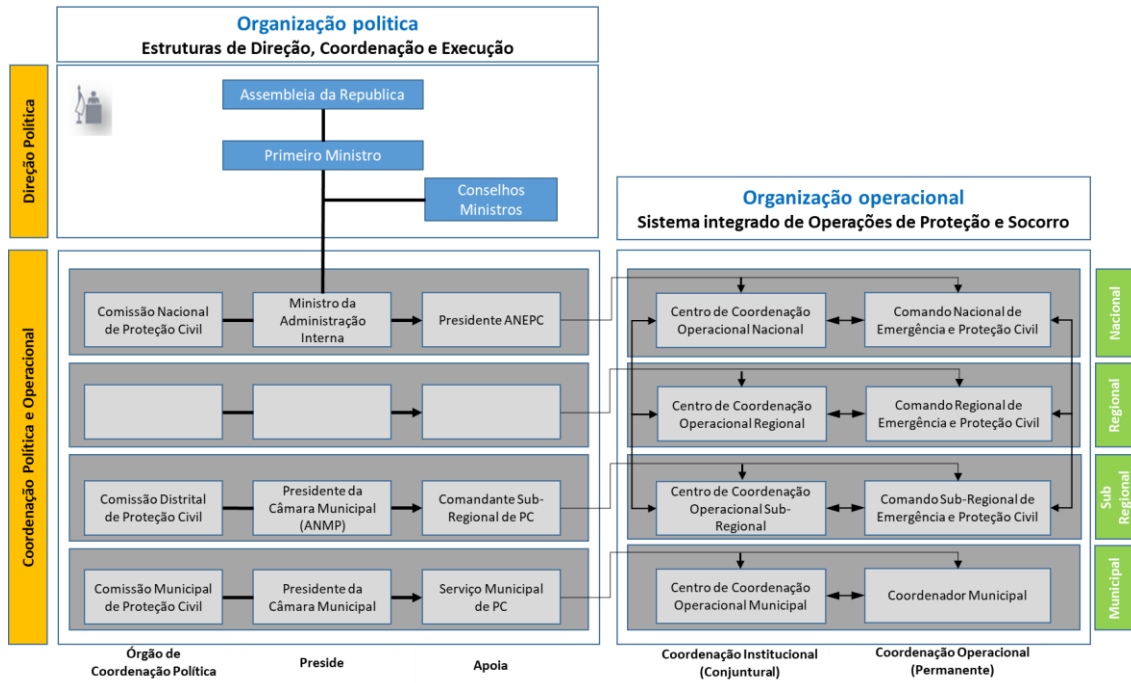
Organização politica
Estruturas de Direção, Coordenação e Execução

Direção Política

Assembleia da Republica
Primeiro Ministro
Conselhos Ministros

Organização operacional
Sistema integrado de Operações de Proteção e Socorro

Coordenação Política e Operacional

Comissão Nacional de Proteção Civil
Ministro da Administração Interna
Presidente ANEPC

Centro de Coordenação Operacional Nacional
Comando Nacional de Emergência e Proteção Civil
Nacional

Centro de Coordenação Operacional Regional
Comando Regional de Emergência e Proteção Civil
Regional

Comissão Distrital de Proteção Civil
Presidente da Câmara Municipal (ANMP)
Comandante Sub-Regional de PC

Centro de Coordenação Operacional Sub-Regional
Comando Sub-Regional de Emergência e Proteção Civil
Sub Regional

Comissão Municipal de Proteção Civil
Presidente da Câmara Municipal
Serviço Municipal de PC

Centro de Coordenação Operacional Municipal
Coordenador Municipal
Municipal

Órgão de Coordenação Política
Preside
Apoia
Coordenação Institucional (Conjuntural)
Coordenação Operacional (Permanente)